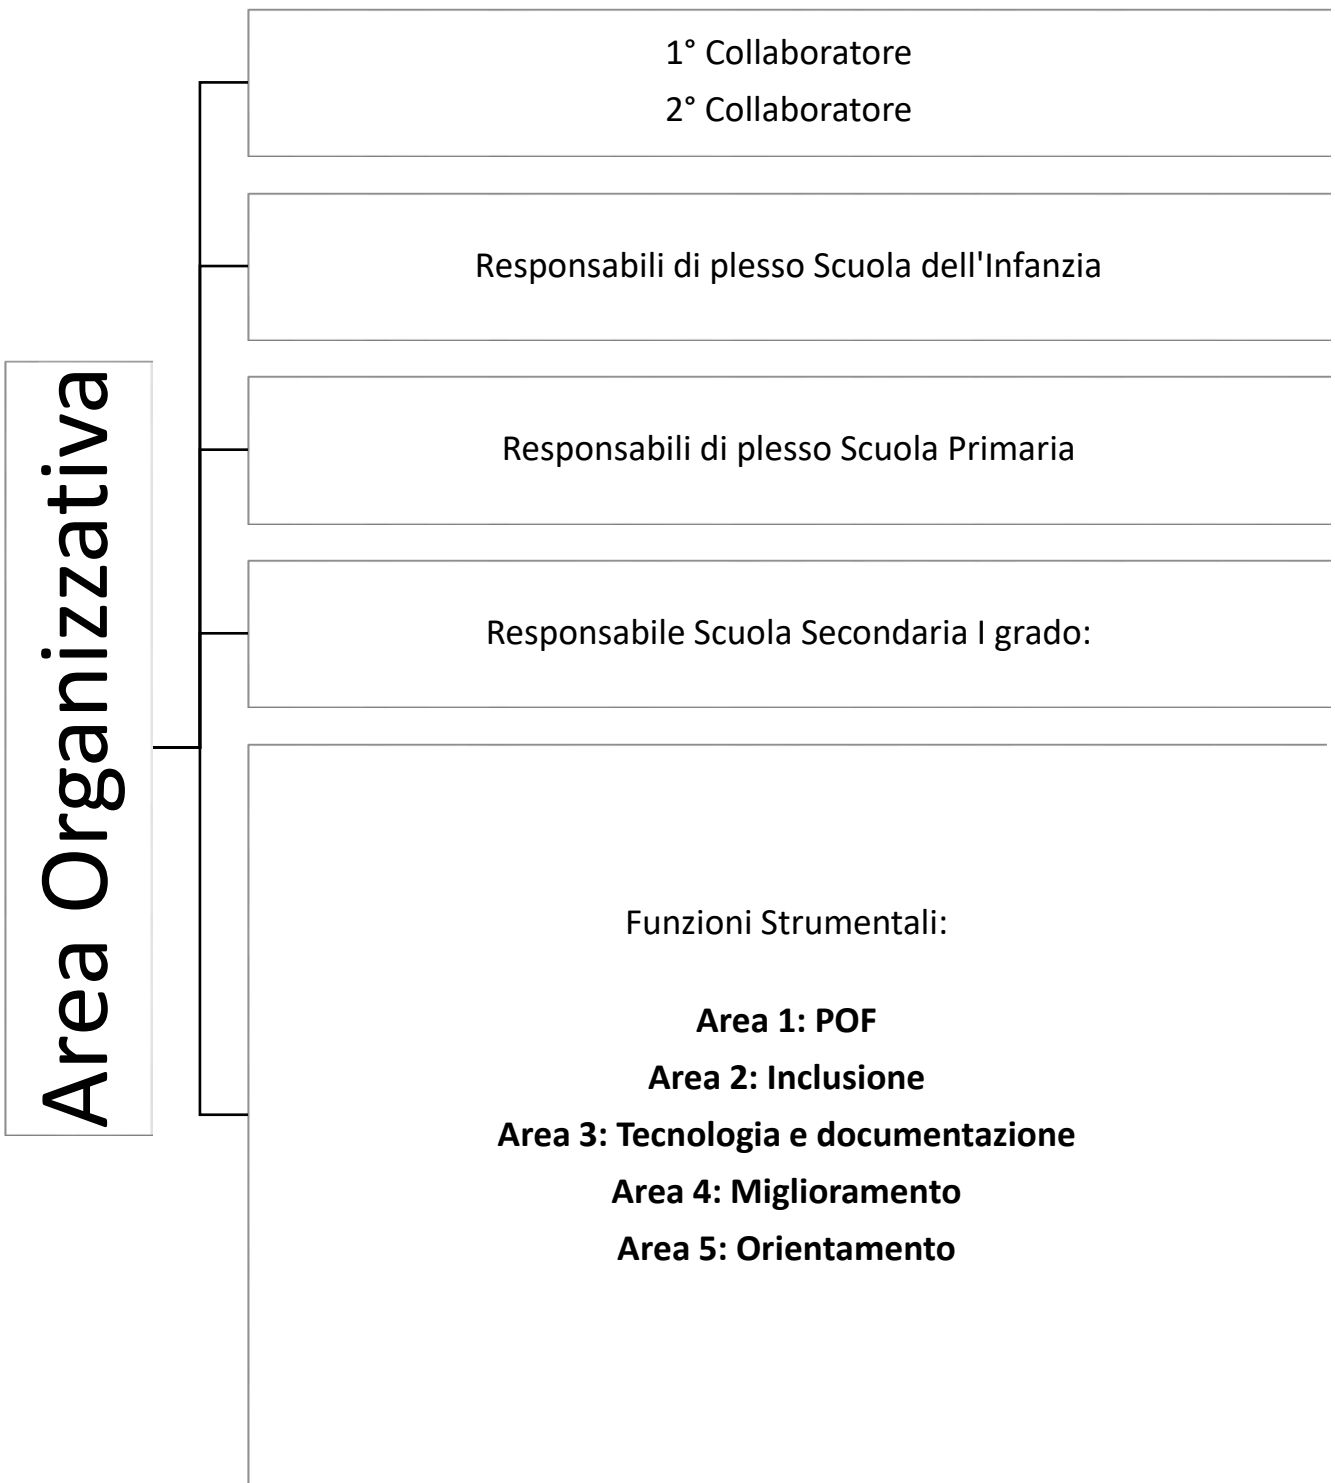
Area Organizzativa

1° Collaboratore
2° Collaboratore

Responsabili di plesso Scuola dell'Infanzia

Responsabili di plesso Scuola Primaria

Responsabile Scuola Secondaria I grado:

Funzioni Strumentali:

**Area 1: POF**
**Area 2: Inclusione**
**Area 3: Tecnologia e documentazione**
**Area 4: Miglioramento**
**Area 5: Orientamento**